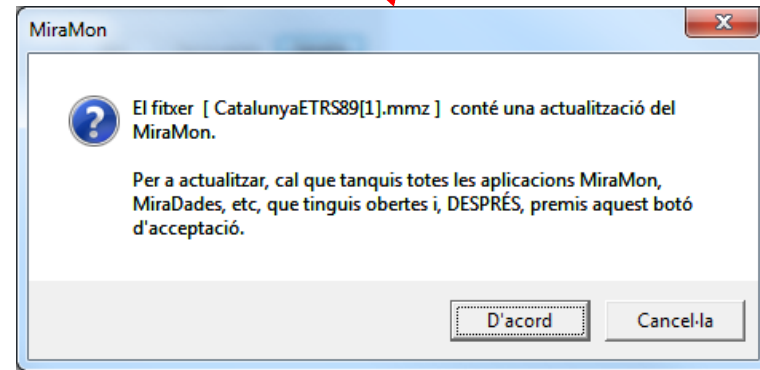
MiraMon

El fitxer [ CatalunyaETRS89[1].mmz ] conté una actualització del MiraMon.

Per a actualitzar, cal que tanquis totes les aplicacions MiraMon, MiraDades, etc, que tinguis obertes i, DESPRÉS, premis aquest botó d'acceptació.

D'acord

Cancel·la